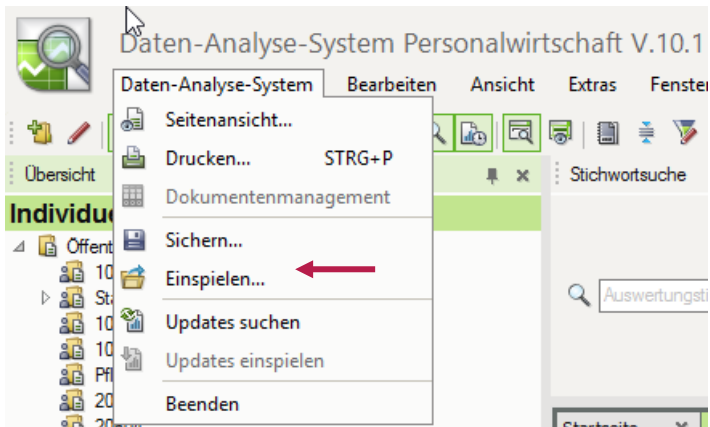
Daten-Analyse-System Personalwirtschaft V.10.1

Daten-Analyse-System Bearbeiten Ansicht Extras Fenster

Übersicht

Individu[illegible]

Öffent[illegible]

10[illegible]

Sta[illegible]

10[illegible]

10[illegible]

Pfl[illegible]

20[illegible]

Seitenansicht...

Drucken... STRG+P

Dokumentenmanagement

Sichern...

Einspielen...

Updates suchen

Updates einspielen

Beenden

Stichwortsuche

Auswertungsti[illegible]

Startseite